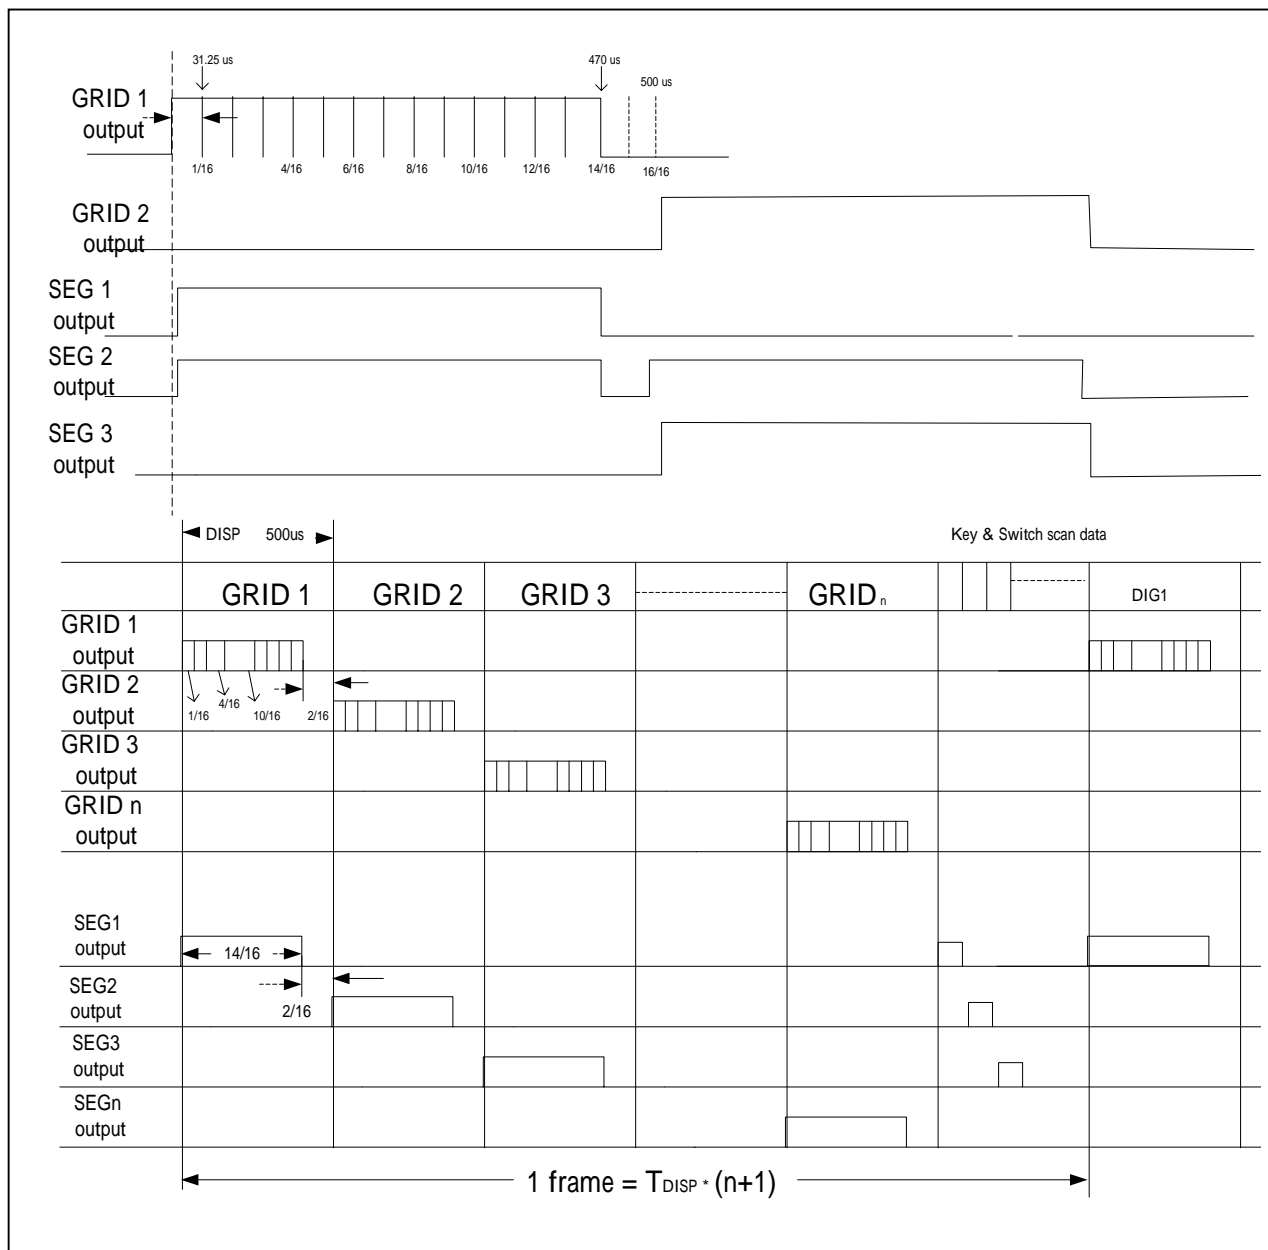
31.25 us

470 us

500 us

GRID 1 output

1/16 4/16 6/16 8/16 10/16 12/16 14/16 16/16

GRID 2 output

SEG 1 output

SEG 2 output

SEG 3 output

DISP 500us

Key & Switch scan data

| | GRID 1 | GRID 2 | GRID 3 | | GRID$_n$ | | DIG1 |
|---|---|---|---|---|---|---|---|
| GRID 1 output | | | | | | | |
| GRID 2 output | 1/16 4/16 10/16 2/16 | | | | | | |
| GRID 3 output | | | | | | | |
| GRID n output | | | | | | | |
| SEG1 output | 14/16 | | | | | | |
| SEG2 output | 2/16 | | | | | | |
| SEG3 output | | | | | | | |
| SEGn output | | | | | | | |

1 frame = $T_{DISP}$ * (n+1)